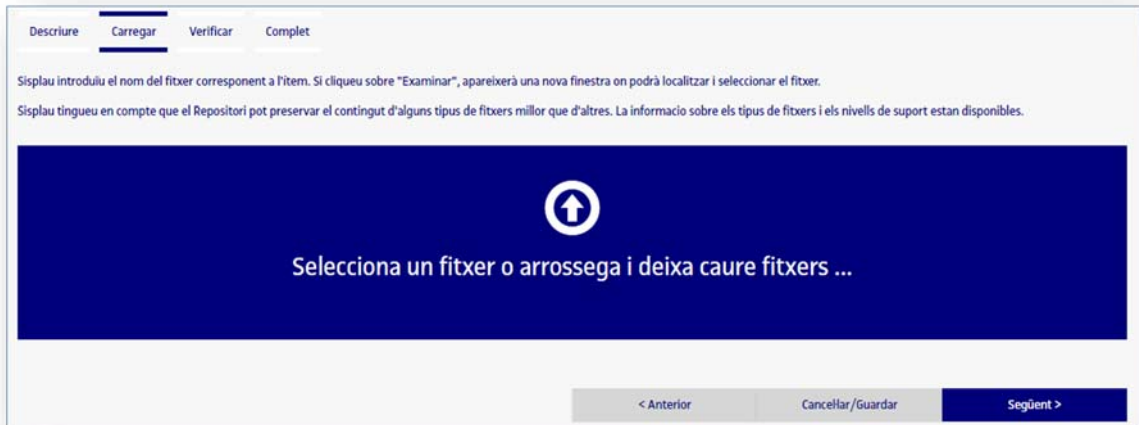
Descriure Carregar Verificar Complet

Sisplau introduiu el nom del fitxer corresponent a l'ítem. Si cliqueu sobre "Examinar", apareixerà una nova finestra on podrà localitzar i seleccionar el fitxer.

Sisplau tingueu en compte que el Repositori pot preservar el contingut d'alguns tipus de fitxers millor que d'altres. La informacio sobre els tipus de fitxers i els nivells de suport estan disponibles.

Selecciona un fitxer o arrossega i deixa caure fitxers ...

< Anterior Cancel·lar/Guardar Següent >